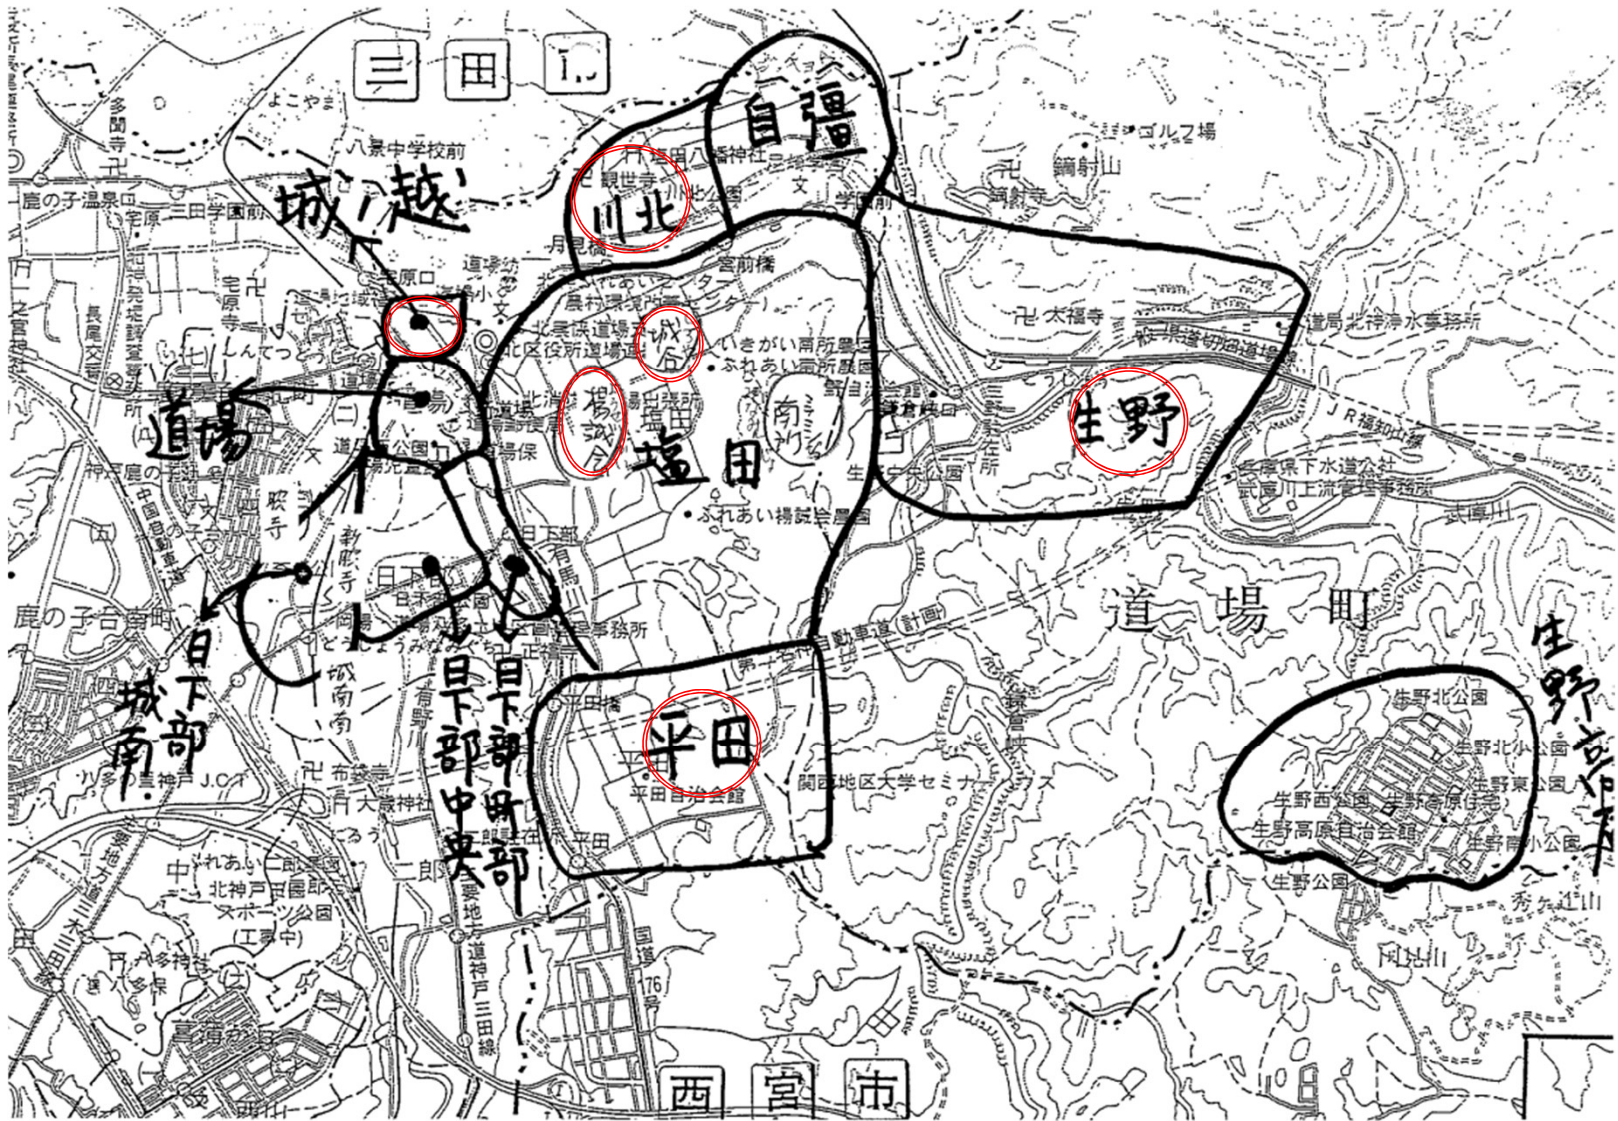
三 田 I.C

よこやま

多聞寺

八景中学校前

城ノ越

鹿の子温泉口

三田学園前

宅原

自彊

塩田八幡神社

観世寺

川北

川北公園

文

学園前

ゴルフ場

鏑射山

鏑射寺

月見橋

宮前橋

宅原口

道場小

太福寺

道局北神浄水事務所

城ノ谷

いきがい両所農園

ふれあい両所農園

北区役所道場出張所

揚誠谷

塩田

南ノ山

道場

生野

JR福知山線

兵庫県下水道公社

武庫川上流管理事務所

道場川

長尾

日下部

有馬川

照寺

教照寺

ふれあい揚誠農園

武庫川

鹿の子台南町

日下部城南

日下部中央

日下部東部

道 場 町

生野高原

中国自動車道

第二名神自動車道(計画)

平田橋

平田

平田自治会館

関西地区大学セミナーハウス

生野北公園

生野北小公園

生野東公園

生野西公園

生野高原住宅

生野高原自治会館

生野南小公園

生野公園

秀ヶ辻山

布施寺

大歳神社

二郎

ふれあい二郎農園

北神戸田園スポーツ公園

(工事中)

八多神社

八多

国道176号

有野川

神戸三田線

西 宮 市